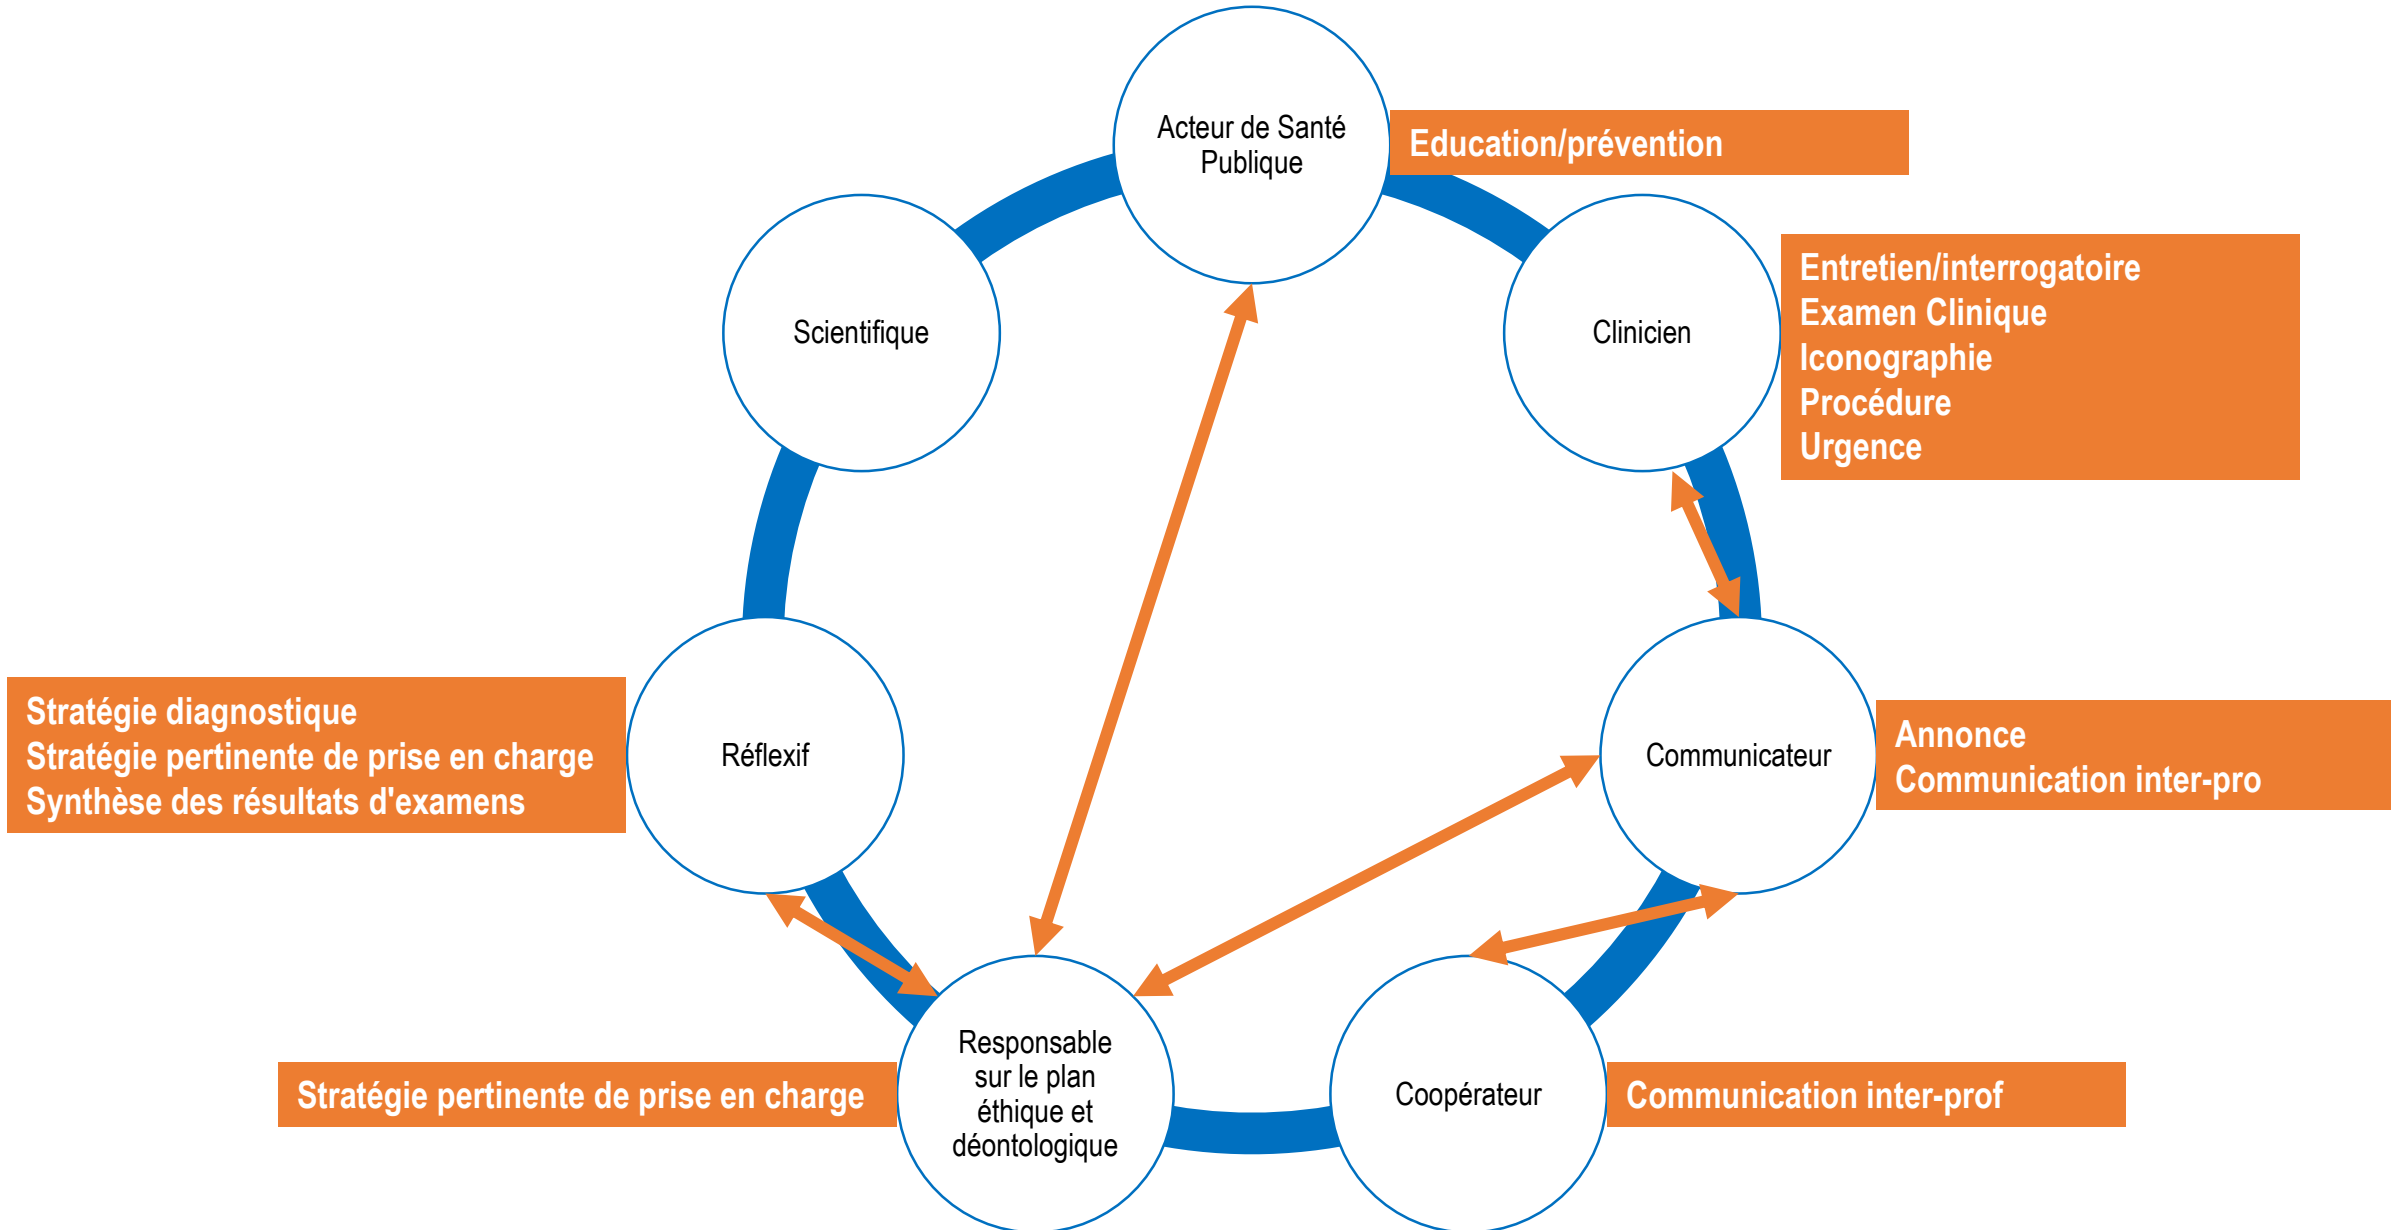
Acteur de Santé Publique

Education/prévention

Scientifique

Clinicien

Entretien/interrogatoire
Examen Clinique
Iconographie
Procédure
Urgence

Réflexif

Stratégie diagnostique
Stratégie pertinente de prise en charge
Synthèse des résultats d'examens

Communicateur

Annonce
Communication inter-pro

Responsable sur le plan éthique et déontologique

Stratégie pertinente de prise en charge

Coopérateur

Communication inter-prof